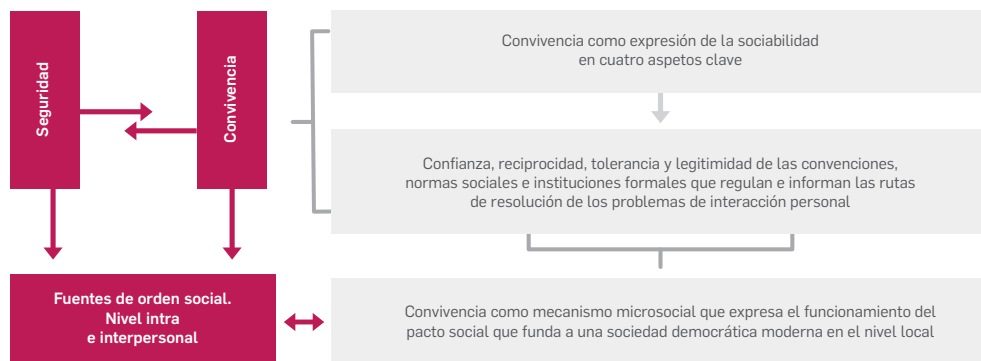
Seguridad

Convivencia

Convivencia como expresión de la sociabilidad en cuatro aspectos clave

Confianza, reciprocidad, tolerancia y legitimidad de las convenciones, normas sociales e instituciones formales que regulan e informan las rutas de resolución de los problemas de interacción personal

Fuentes de orden social. Nivel intra e interpersonal

Convivencia como mecanismo microsocial que expresa el funcionamiento del pacto social que funda a una sociedad democrática moderna en el nivel local